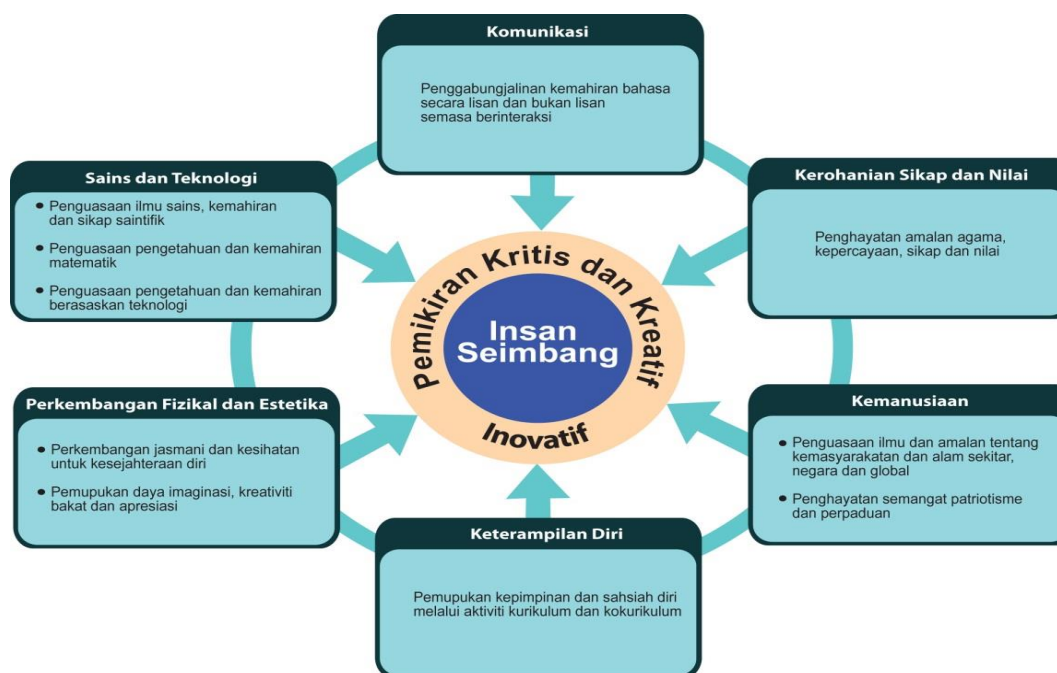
Komunikasi

Penggabungjalinan kemahiran bahasa secara lisan dan bukan lisan semasa berinteraksi

Sains dan Teknologi

• Penguasaan ilmu sains, kemahiran dan sikap saintifik
• Penguasaan pengetahuan dan kemahiran matematik
• Penguasaan pengetahuan dan kemahiran berasaskan teknologi

Kerohanian Sikap dan Nilai

Penghayatan amalan agama, kepercayaan, sikap dan nilai

Pemikiran Kritis dan Kreatif

Insan Seimbang

Inovatif

Perkembangan Fizikal dan Estetika

• Perkembangan jasmani dan kesihatan untuk kesejahteraan diri
• Pemupukan daya imaginasi, kreativiti bakat dan apresiasi

Kemanusiaan

• Penguasaan ilmu dan amalan tentang kemasyarakatan dan alam sekitar, negara dan global
• Penghayatan semangat patriotisme dan perpaduan

Keterampilan Diri

Pemupukan kepimpinan dan sahsiah diri melalui aktiviti kurikulum dan kokurikulum